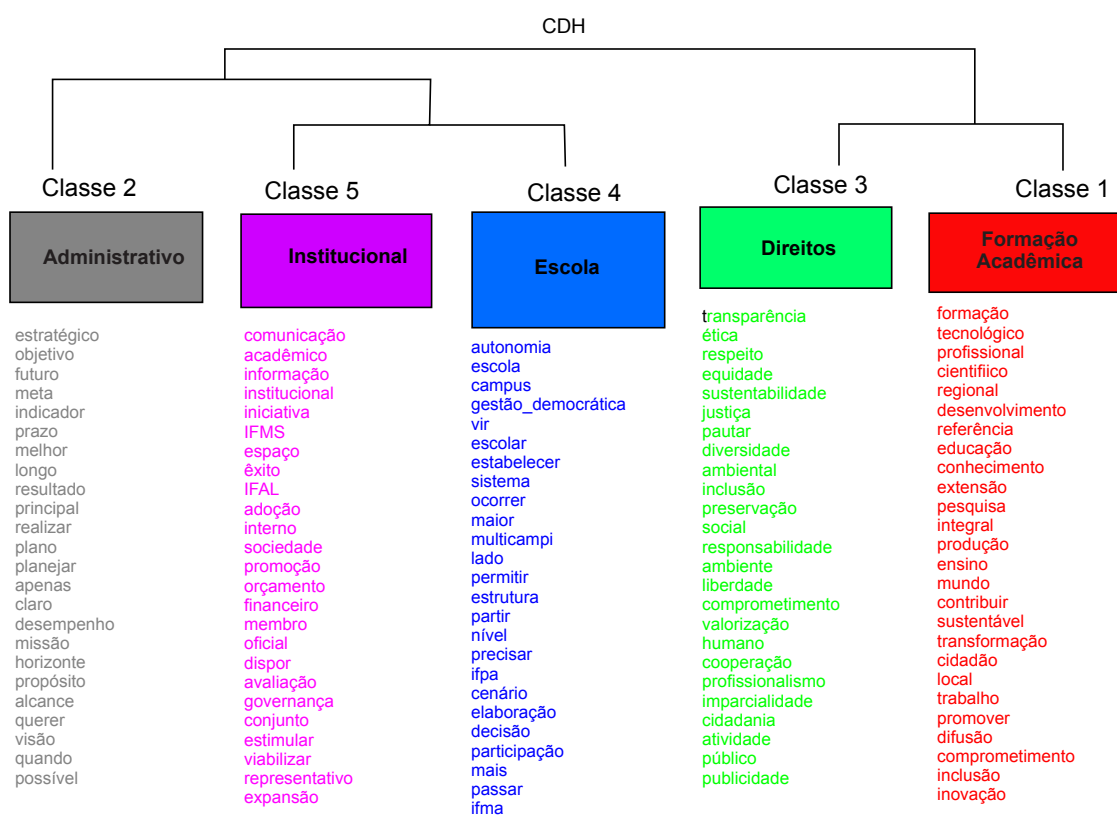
CDH

Classe 2

Administrativo

estratégico
objetivo
futuro
meta
indicador
prazo
melhor
longo
resultado
principal
realizar
plano
planejar
apenas
claro
desempenho
missão
horizonte
propósito
alcance
querer
visão
quando
possível

Classe 5

Institucional

comunicação
acadêmico
informação
institucional
iniciativa
IFMS
espaço
êxito
IFAL
adoção
interno
sociedade
promoção
orçamento
financeiro
membro
oficial
dispor
avaliação
governança
conjunto
estimular
viabilizar
representativo
expansão

Classe 4

Escola

autonomia
escola
campus
gestão_democrática
vir
escolar
estabelecer
sistema
ocorrer
maior
multicampi
lado
permitir
estrutura
partir
nível
precisar
ifpa
cenário
elaboração
decisão
participação
mais
passar
ifma

Classe 3

Direitos

transparência
ética
respeito
equidade
sustentabilidade
justiça
pautar
diversidade
ambiental
inclusão
preservação
social
responsabilidade
ambiente
liberdade
comprometimento
valorização
humano
cooperação
profissionalismo
imparcialidade
cidadania
atividade
público
publicidade

Classe 1

Formação Acadêmica

formação
tecnológico
profissional
cientifiico
regional
desenvolvimento
referência
educação
conhecimento
extensão
pesquisa
integral
produção
ensino
mundo
contribuir
sustentável
transformação
cidadão
local
trabalho
promover
difusão
comprometimento
inclusão
inovação